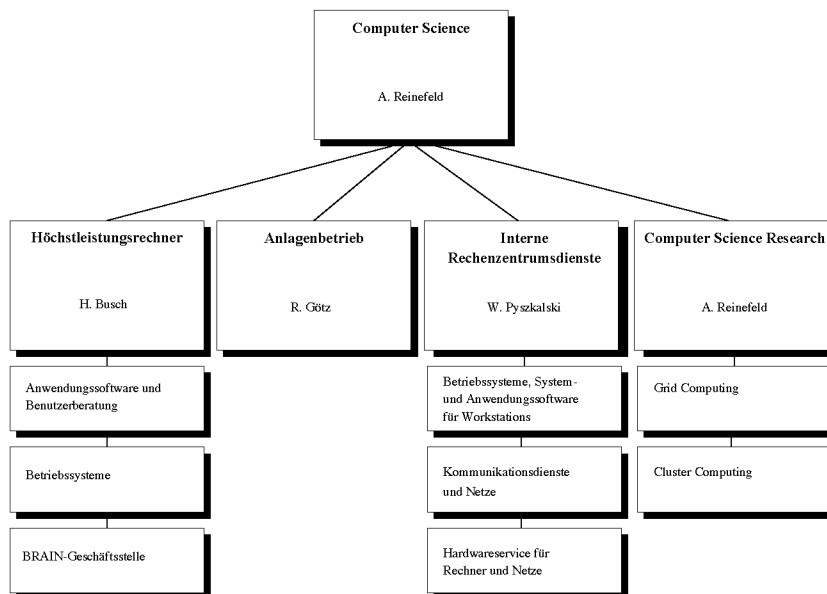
Computer Science

A. Reinefeld

Höchstleistungsrechner

H. Busch

Anlagenbetrieb

R. Götz

Interne Rechenzentrumsdienste

W. Pyszkalski

Computer Science Research

A. Reinefeld

Anwendungssoftware und Benutzerberatung

Betriebssysteme

BRAIN-Geschäftsstelle

Betriebssysteme, System- und Anwendungssoftware für Workstations

Kommunikationsdienste und Netze

Hardwareservice für Rechner und Netze

Grid Computing

Cluster Computing